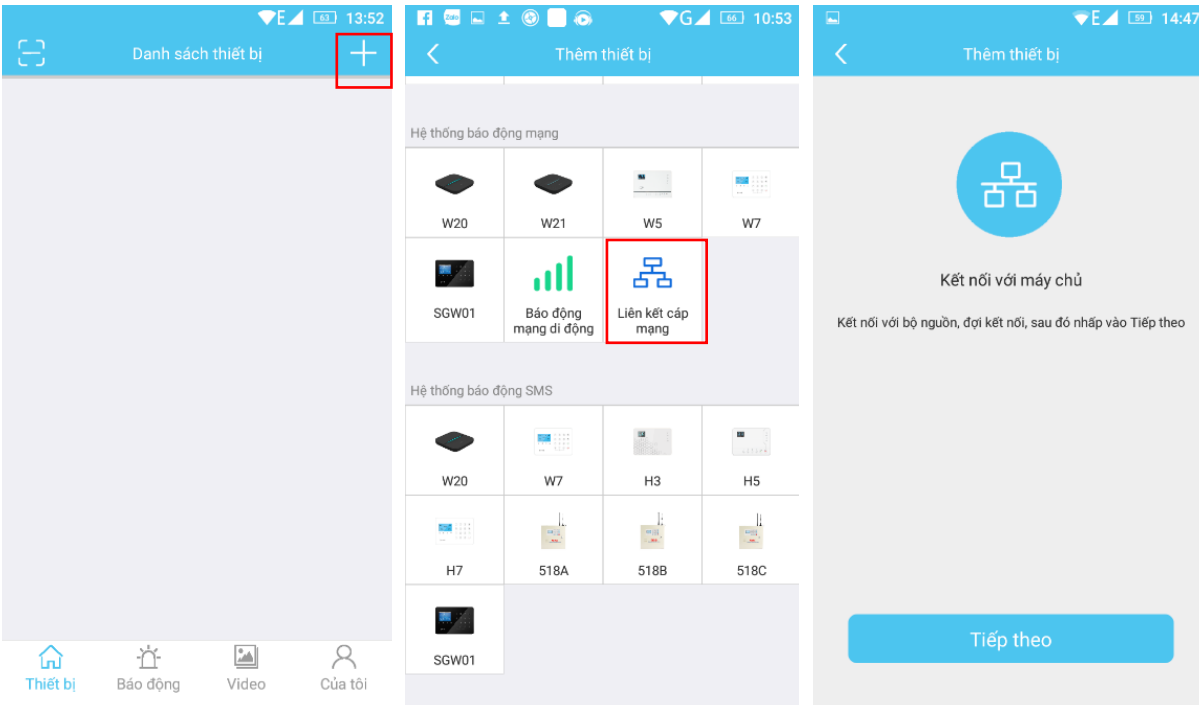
E 63 13:52

Danh sách thiết bị

Thiết bị
Báo động
Video
Của tôi

Zalo

G 66 10:53

Thêm thiết bị

Hệ thống báo động mạng

W20
W21
W5
W7
SGW01
Báo động mạng di động
Liên kết cáp mạng

Hệ thống báo động SMS

W20
W7
H3
H5
H7
518A
518B
518C
SGW01

E 59 14:47

Thêm thiết bị

Kết nối với máy chủ

Kết nối với bộ nguồn, đợi kết nối, sau đó nhấp vào Tiếp theo

Tiếp theo